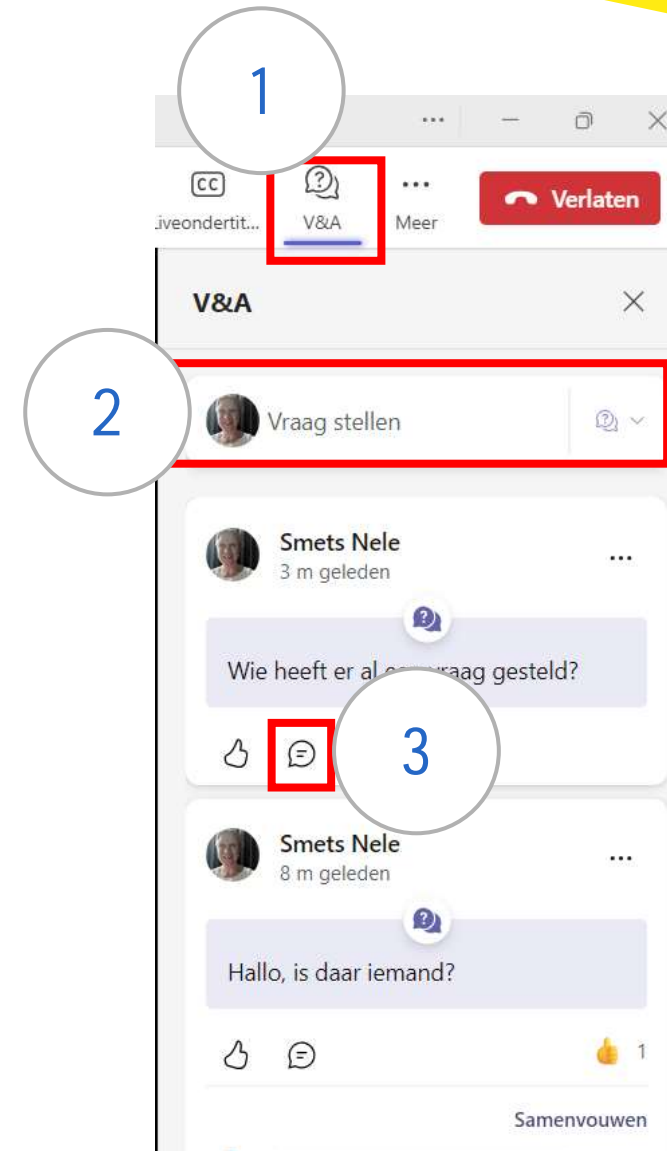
1

...

CC
.iveondertit...

V&A

...
Meer

Verlaten

V&A

2

Vraag stellen

Smets Nele
3 m geleden

...

Wie heeft er al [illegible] vraag gesteld?

3

Smets Nele
8 m geleden

...

Hallo, is daar iemand?

1

Samenvouwen